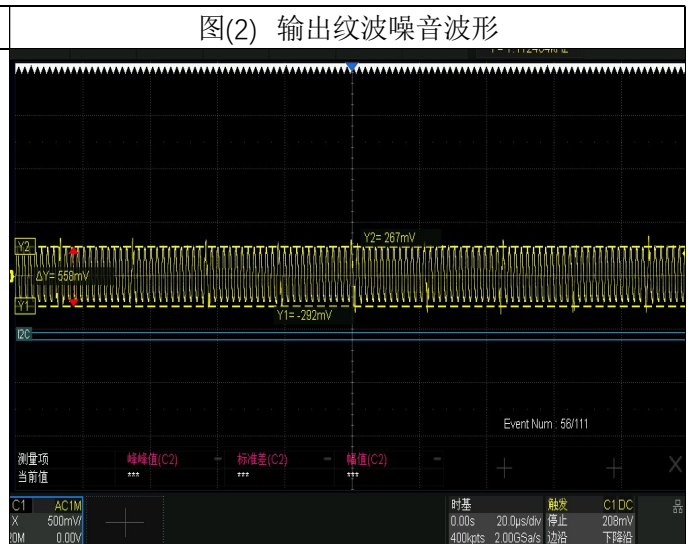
图(2) 输出纹波噪音波形

Y=-1.1124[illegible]

Y2
ΔY= 558mV
Y1
Y2= 267mV
Y1= -292mV
I2C

Event Num : 56/111

测量项
当前值
峰峰值(C2)
***
标准差(C2)
***
幅值(C2)
***

C1 AC1M
X 500mV/
20M 0.00V

时基
0.00s 20.0μs/div
400kpts 2.00GSa/s

触发 C1 DC
停止 208mV
边沿 下降沿